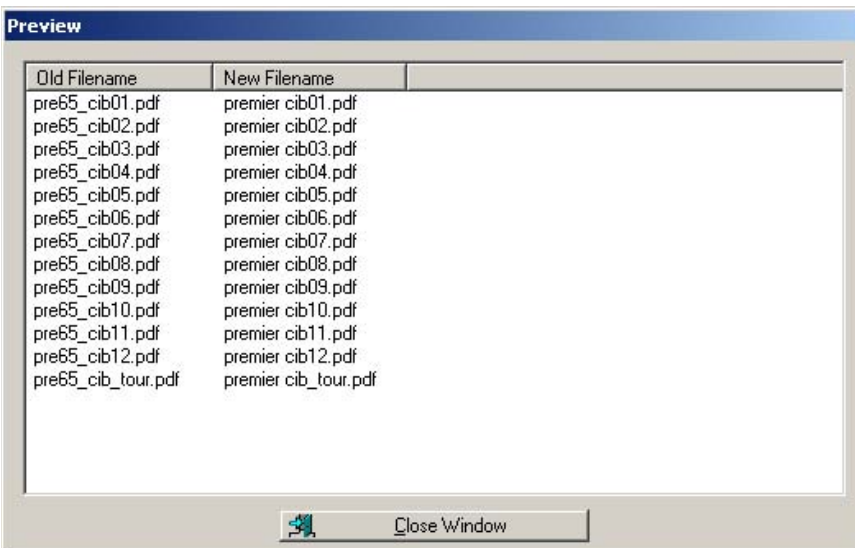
Preview

| Old Filename | New Filename |
|---|---|
| pre65_cib01.pdf | premier cib01.pdf |
| pre65_cib02.pdf | premier cib02.pdf |
| pre65_cib03.pdf | premier cib03.pdf |
| pre65_cib04.pdf | premier cib04.pdf |
| pre65_cib05.pdf | premier cib05.pdf |
| pre65_cib06.pdf | premier cib06.pdf |
| pre65_cib07.pdf | premier cib07.pdf |
| pre65_cib08.pdf | premier cib08.pdf |
| pre65_cib09.pdf | premier cib09.pdf |
| pre65_cib10.pdf | premier cib10.pdf |
| pre65_cib11.pdf | premier cib11.pdf |
| pre65_cib12.pdf | premier cib12.pdf |
| pre65_cib_tour.pdf | premier cib_tour.pdf |

Close Window